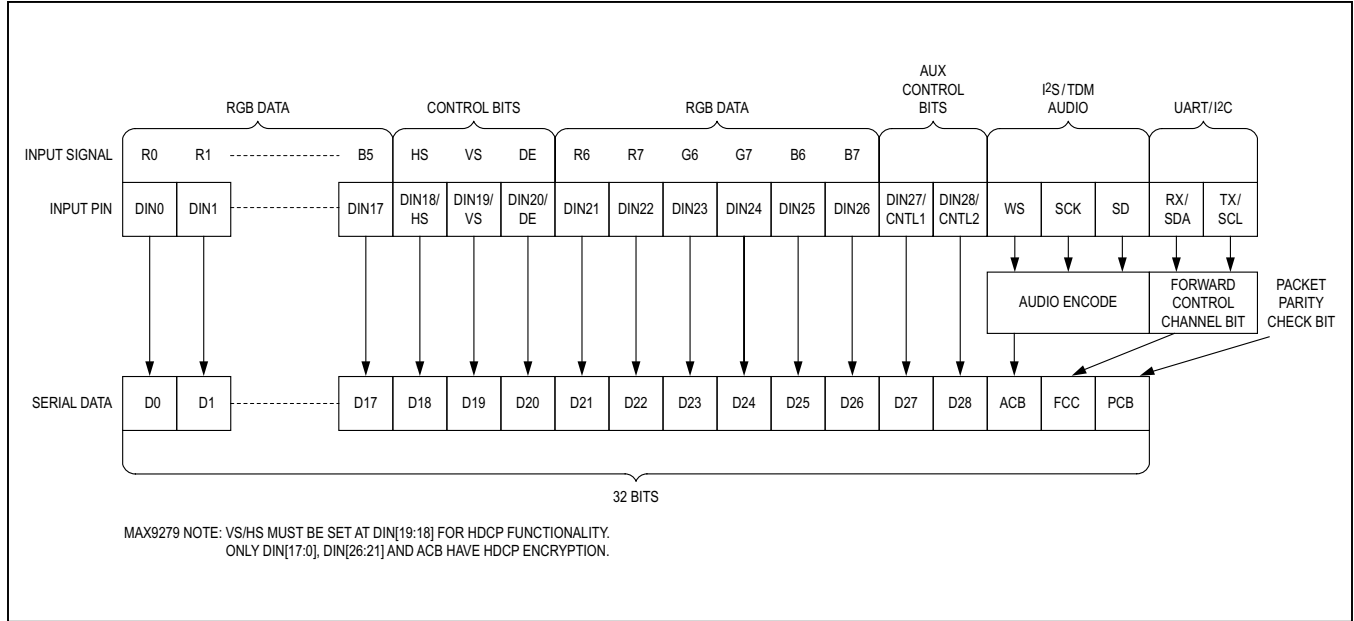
RGB DATA

CONTROL BITS

RGB DATA

AUX CONTROL BITS

I$^2$S / TDM AUDIO

UART/I$^2$C

INPUT SIGNAL R0 R1 B5 HS VS DE R6 R7 G6 G7 B6 B7

INPUT PIN DIN0 DIN1 DIN17 DIN18/ HS DIN19/ VS DIN20/ DE DIN21 DIN22 DIN23 DIN24 DIN25 DIN26 DIN27/ CNTL1 DIN28/ CNTL2 WS SCK SD RX/ SDA TX/ SCL

AUDIO ENCODE

FORWARD CONTROL CHANNEL BIT

PACKET PARITY CHECK BIT

SERIAL DATA D0 D1 D17 D18 D19 D20 D21 D22 D23 D24 D25 D26 D27 D28 ACB FCC PCB

32 BITS

MAX9279 NOTE: VS/HS MUST BE SET AT DIN[19:18] FOR HDCP FUNCTIONALITY.
ONLY DIN[17:0], DIN[26:21] AND ACB HAVE HDCP ENCRYPTION.